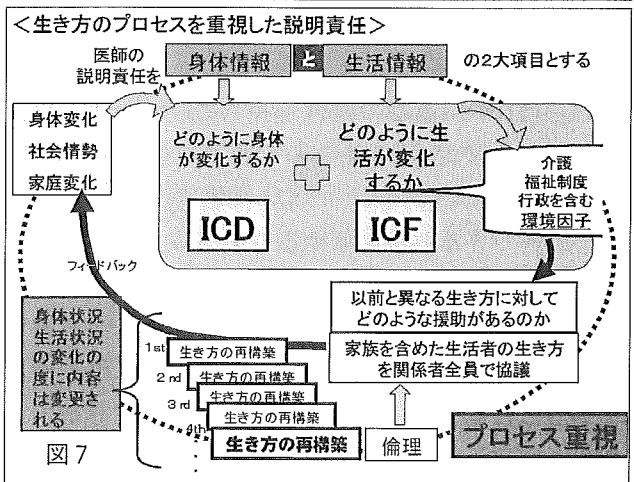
<生き方のプロセスを重視した説明責任>

医師の説明責任を

身体情報

と

生活情報

の2大項目とする

身体変化

社会情勢

家庭変化

どのように身体が変化するか

どのように生活が変化するか

介護 福祉制度 行政を含む 環境因子

ICD

ICF

フィードバック

以前と異なる生き方に対してどのような援助があるのか

身体状況生活状況の変化の度に内容は変更される

1st 生き方の再構築

2nd 生き方の再構築

3rd 生き方の再構築

4th 生き方の再構築

生き方の再構築

家族を含めた生活者の生き方を関係者全員で協議

倫理

プロセス重視

図7